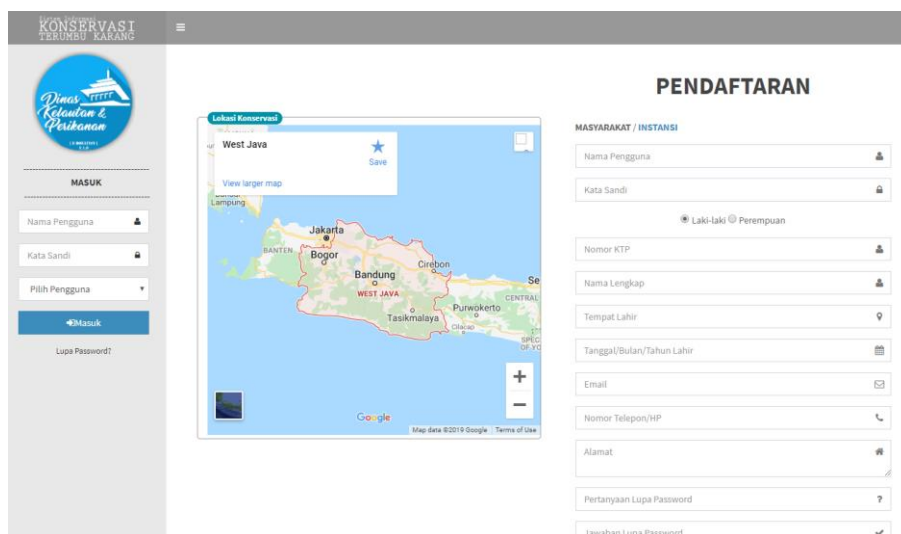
KONSERVASI
TERUMBU KARANG

Dinas Kelautan & Perikanan

MASUK

Nama Pengguna

Kata Sandi

Pilih Pengguna

Masuk

Lupa Password?

Lokasi Konservasi

West Java

Save

View larger map

Lampung

Jakarta

BANTEN

Bogor

Cirebon

Bandung

WEST JAVA

CENTRAL

Purwokerto

Tasikmalaya

Cilacap

Google

Map data ©2019 Google Terms of Use

PENDAFTARAN

MASYARAKAT / INSTANSI

Nama Pengguna

Kata Sandi

Laki-laki Perempuan

Nomor KTP

Nama Lengkap

Tempat Lahir

Tanggal/Bulan/Tahun Lahir

Email

Nomor Telepon/HP

Alamat

Pertanyaan Lupa Password

Jawaban Lupa Password